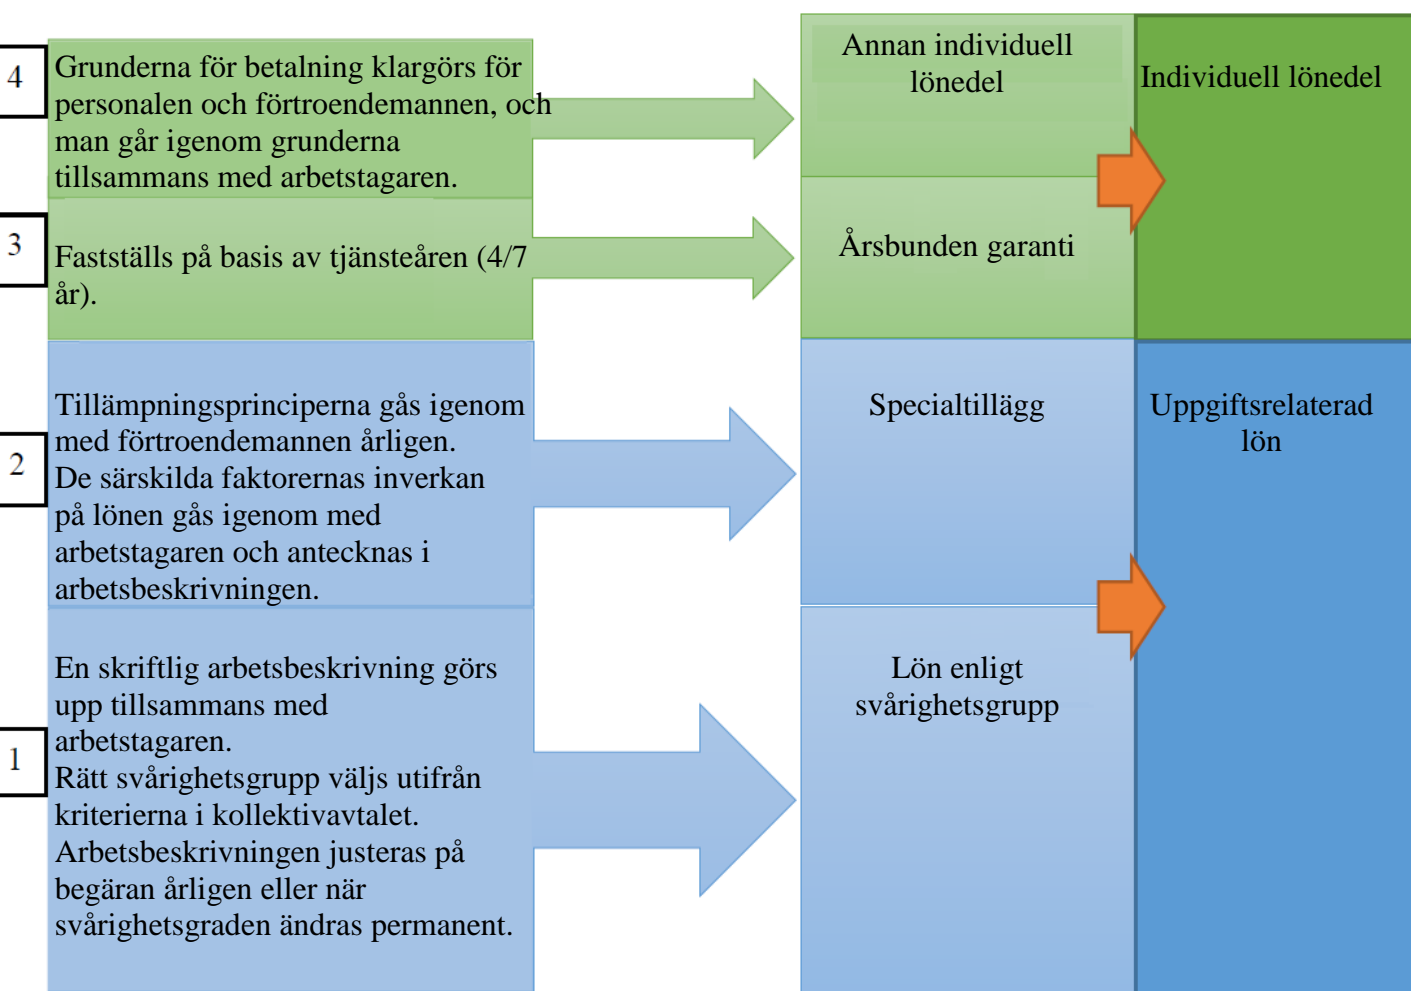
4

Grunderna för betalning klargörs för personalen och förtroendemannen, och man går igenom grunderna tillsammans med arbetstagaren.

3

Fastställs på basis av tjänsteåren (4/7 år).

2

Tillämpningsprinciperna gås igenom med förtroendemannen årligen. De särskilda faktorernas inverkan på lönen gås igenom med arbetstagaren och antecknas i arbetsbeskrivningen.

1

En skriftlig arbetsbeskrivning görs upp tillsammans med arbetstagaren. Rätt svårighetsgrupp väljs utifrån kriterierna i kollektivavtalet. Arbetsbeskrivningen justeras på begäran årligen eller när svårighetsgraden ändras permanent.

Annan individuell lönedel

Årsbunden garanti

Specialtillägg

Lön enligt svårighetsgrupp

Individuell lönedel

Uppgiftsrelaterad lön